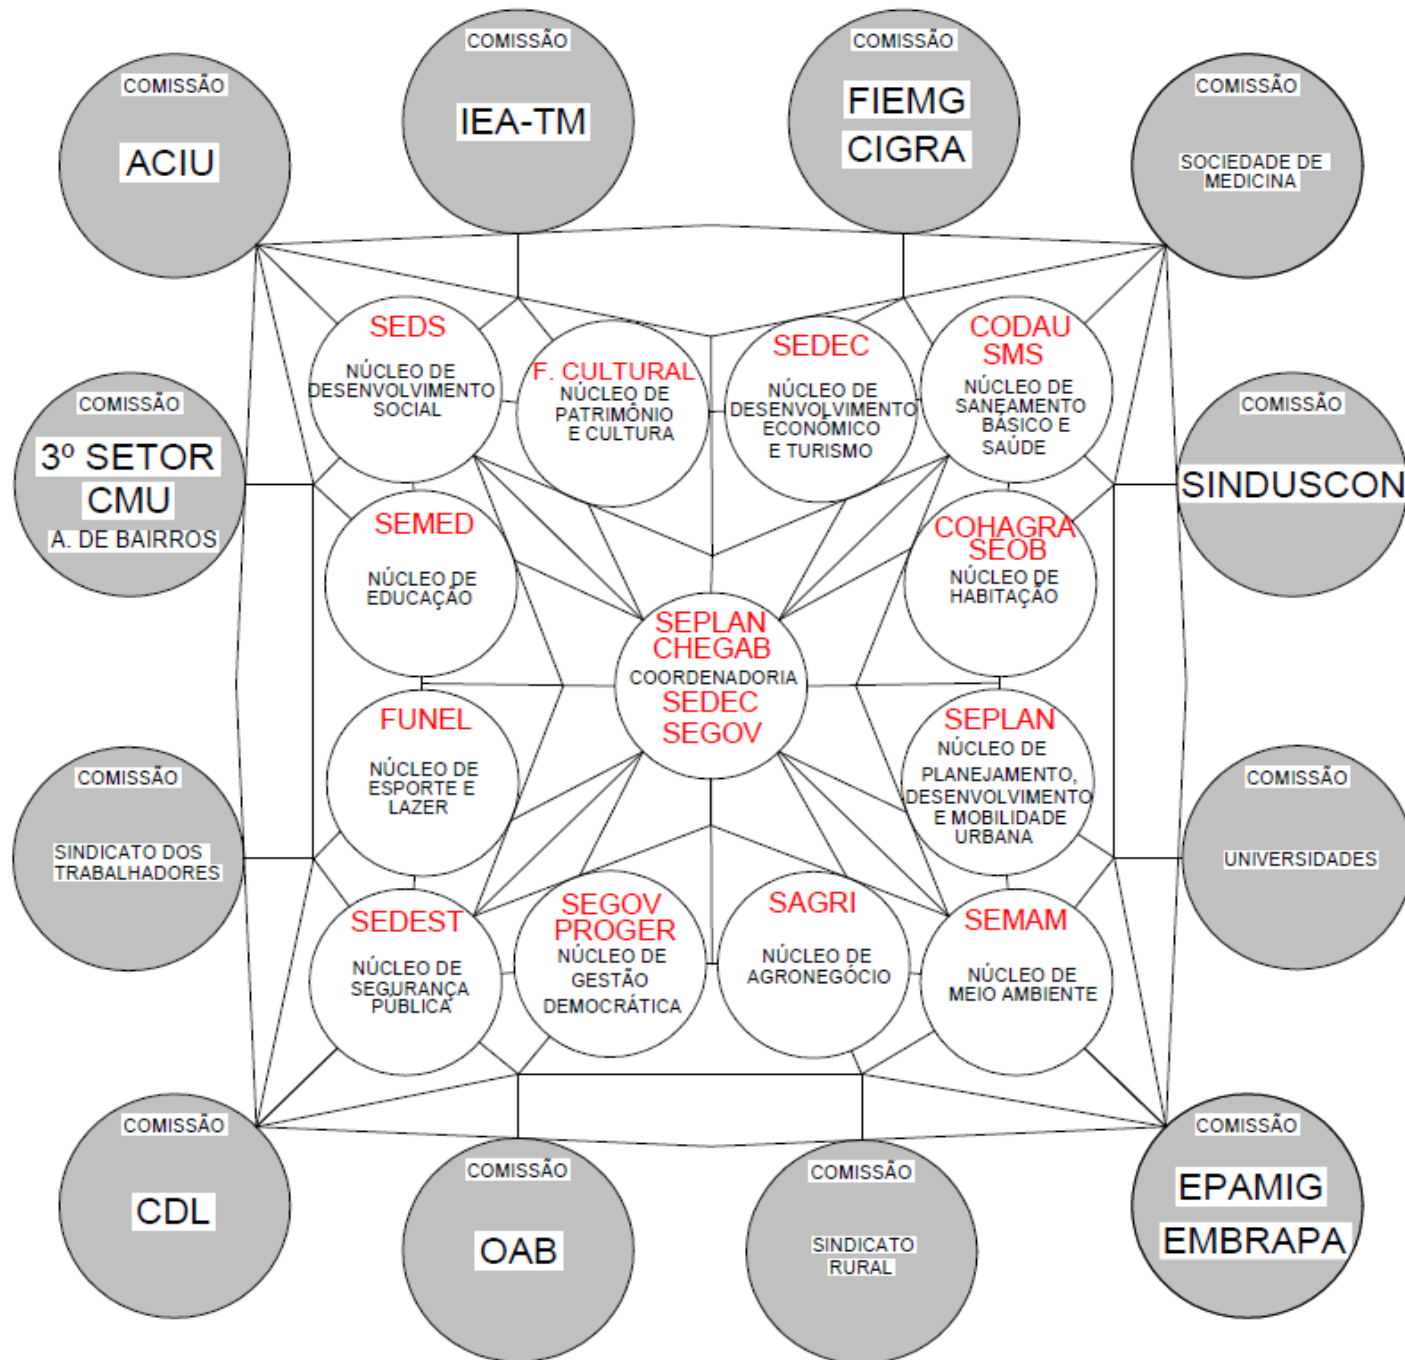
COMISSÃO
ACIU

COMISSÃO
IEA-TM

COMISSÃO
FIEMG
CIGRA

COMISSÃO
SOCIEDADE DE MEDICINA

COMISSÃO
3º SETOR
CMU
A. DE BAIRROS

COMISSÃO
SINDUSCON

COMISSÃO
SINDICATO DOS TRABALHADORES

COMISSÃO
UNIVERSIDADES

SEDS
NÚCLEO DE DESENVOLVIMENTO SOCIAL

F. CULTURAL
NÚCLEO DE PATRIMÔNIO E CULTURA

SEDEC
NÚCLEO DE DESENVOLVIMENTO ECONÔMICO E TURISMO

CODAU
SMS
NÚCLEO DE SANEAMENTO BÁSICO E SAÚDE

SEMED
NÚCLEO DE EDUCAÇÃO

COHAGRA
SEOB
NÚCLEO DE HABITAÇÃO

SEPLAN
CHEGAB
COORDENADORIA
SEDEC
SEGOV

FUNEL
NÚCLEO DE ESPORTE E LAZER

SEPLAN
NÚCLEO DE PLANEJAMENTO, DESENVOLVIMENTO E MOBILIDADE URBANA

SEDEST
NÚCLEO DE SEGURANÇA PÚBLICA

SEGOV
PROGER
NÚCLEO DE GESTÃO DEMOCRÁTICA

SAGRI
NÚCLEO DE AGRONEGÓCIO

SEMAM
NÚCLEO DE MEIO AMBIENTE

COMISSÃO
CDL

COMISSÃO
OAB

COMISSÃO
SINDICATO RURAL

COMISSÃO
EPAMIG
EMBRAPA